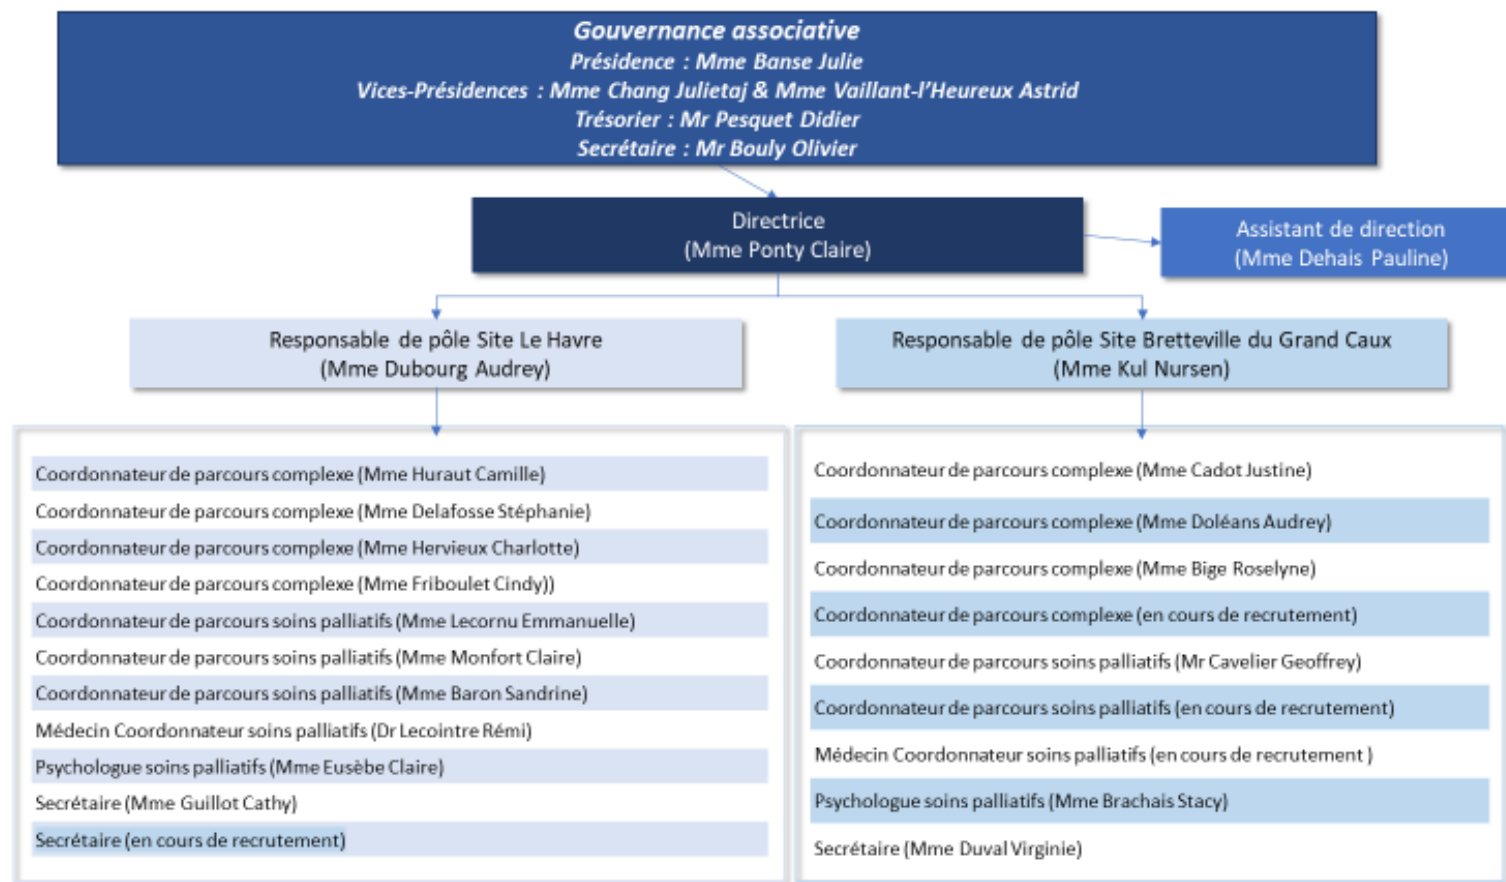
Gouvernance associative
Présidence : Mme Banse Julie
Vices-Présidences : Mme Chang Julietaj & Mme Vaillant-l'Heureux Astrid
Trésorier : Mr Pesquet Didier
Secrétaire : Mr Bouly Olivier

Directrice
(Mme Ponty Claire)

Assistant de direction
(Mme Dehais Pauline)

Responsable de pôle Site Le Havre
(Mme Dubourg Audrey)

Coordonnateur de parcours complexe (Mme Huraut Camille)
Coordonnateur de parcours complexe (Mme Delafosse Stéphanie)
Coordonnateur de parcours complexe (Mme Hervieux Charlotte)
Coordonnateur de parcours complexe (Mme Friboulet Cindy))
Coordonnateur de parcours soins palliatifs (Mme Lecornu Emmanuelle)
Coordonnateur de parcours soins palliatifs (Mme Monfort Claire)
Coordonnateur de parcours soins palliatifs (Mme Baron Sandrine)
Médecin Coordonnateur soins palliatifs (Dr Lecointre Rémi)
Psychologue soins palliatifs (Mme Eusèbe Claire)
Secrétaire (Mme Guillot Cathy)
Secrétaire (en cours de recrutement)

Responsable de pôle Site Bretteville du Grand Caux
(Mme Kul Nursen)

Coordonnateur de parcours complexe (Mme Cadot Justine)
Coordonnateur de parcours complexe (Mme Doléans Audrey)
Coordonnateur de parcours complexe (Mme Bige Roselyne)
Coordonnateur de parcours complexe (en cours de recrutement)
Coordonnateur de parcours soins palliatifs (Mr Cavelier Geoffrey)
Coordonnateur de parcours soins palliatifs (en cours de recrutement)
Médecin Coordonnateur soins palliatifs (en cours de recrutement )
Psychologue soins palliatifs (Mme Brachais Stacy)
Secrétaire (Mme Duval Virginie)